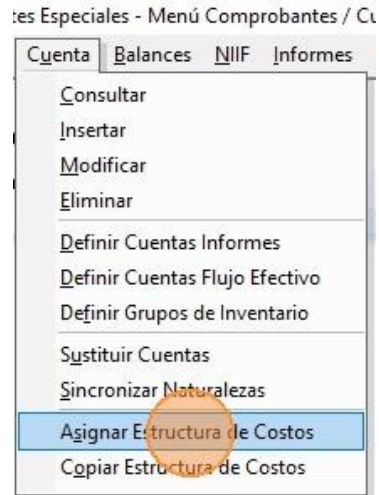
tes Especiales - Menú Comprobantes / Cu

Cuenta Balances NIIF Informes

Consultar
Insertar
Modificar
Eliminar
Definir Cuentas Informes
Definir Cuentas Flujo Efectivo
Definir Grupos de Inventario
Sustituir Cuentas
Sincronizar Naturalezas
Asignar Estructura de Costos
Copiar Estructura de Costos